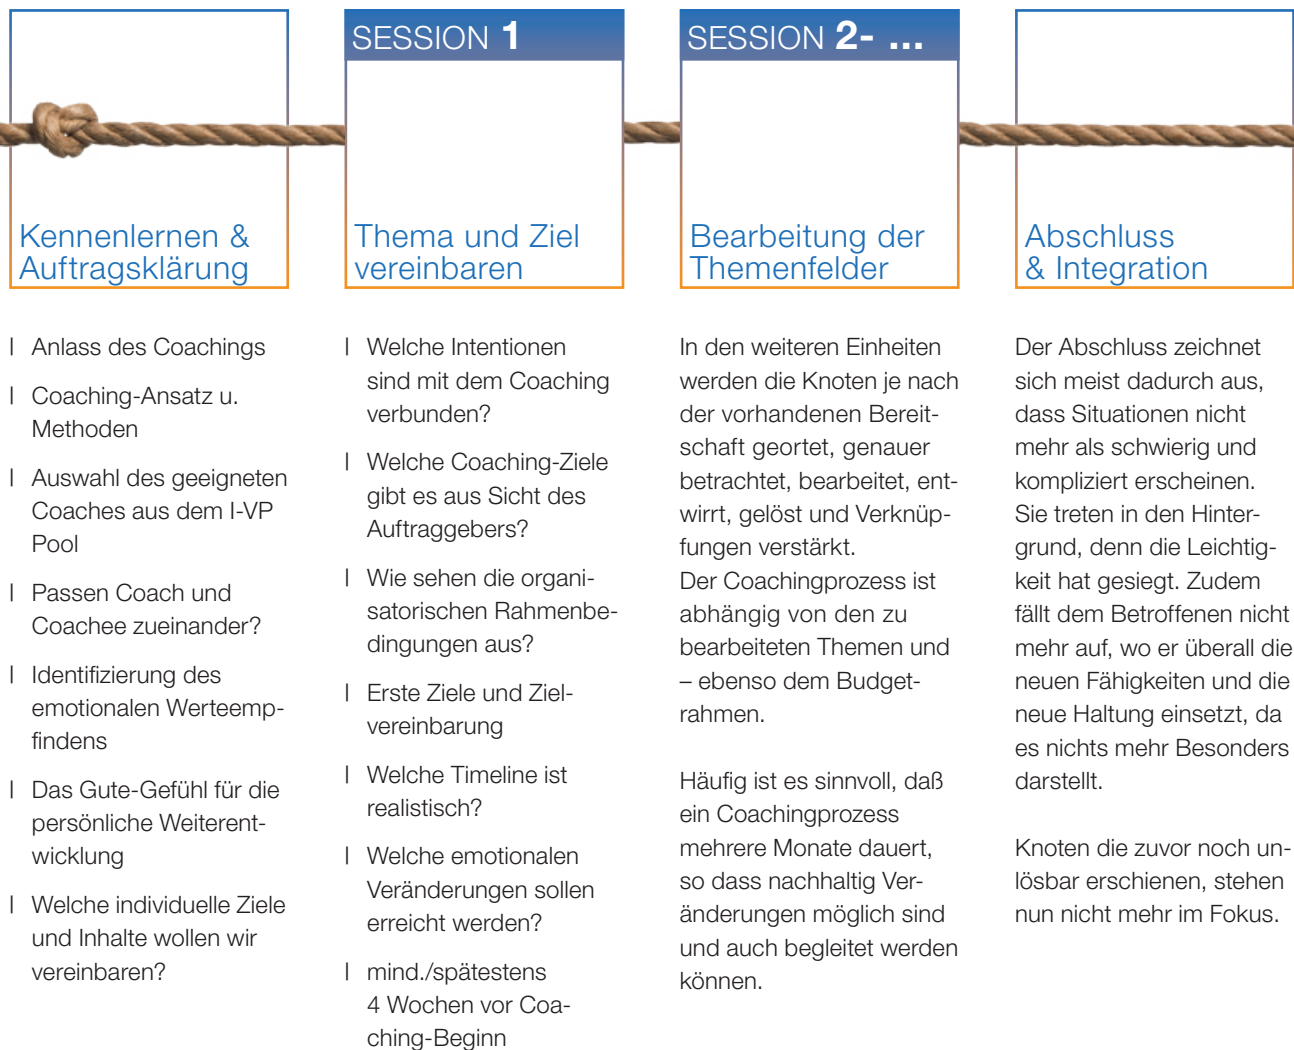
Kennenlernen & Auftragsklärung

| Anlass des Coachings

| Coaching-Ansatz u. Methoden

| Auswahl des geeigneten Coaches aus dem I-VP Pool

| Passen Coach und Coachee zueinander?

| Identifizierung des emotionalen Werteempfindens

| Das Gute-Gefühl für die persönliche Weiterentwicklung

| Welche individuelle Ziele und Inhalte wollen wir vereinbaren?

SESSION 1

Thema und Ziel vereinbaren

| Welche Intentionen sind mit dem Coaching verbunden?

| Welche Coaching-Ziele gibt es aus Sicht des Auftraggebers?

| Wie sehen die organisatorischen Rahmenbedingungen aus?

| Erste Ziele und Zielvereinbarung

| Welche Timeline ist realistisch?

| Welche emotionalen Veränderungen sollen erreicht werden?

| mind./spätestens 4 Wochen vor Coaching-Beginn

SESSION 2- ...

Bearbeitung der Themenfelder

In den weiteren Einheiten werden die Knoten je nach der vorhandenen Bereitschaft geortet, genauer betrachtet, bearbeitet, entwirrt, gelöst und Verknüpfungen verstärkt.
Der Coachingprozess ist abhängig von den zu bearbeiteten Themen und – ebenso dem Budgetrahmen.

Häufig ist es sinnvoll, daß ein Coachingprozess mehrere Monate dauert, so dass nachhaltig Veränderungen möglich sind und auch begleitet werden können.

Abschluss & Integration

Der Abschluss zeichnet sich meist dadurch aus, dass Situationen nicht mehr als schwierig und kompliziert erscheinen. Sie treten in den Hintergrund, denn die Leichtigkeit hat gesiegt. Zudem fällt dem Betroffenen nicht mehr auf, wo er überall die neuen Fähigkeiten und die neue Haltung einsetzt, da es nichts mehr Besonders darstellt.

Knoten die zuvor noch unlösbar erschienen, stehen nun nicht mehr im Fokus.